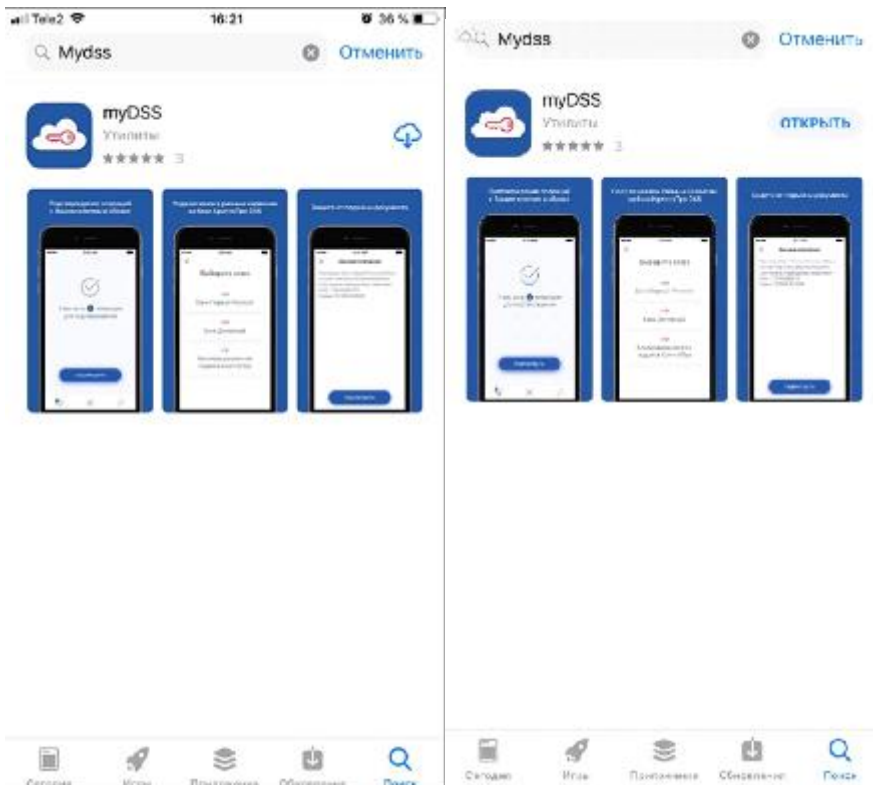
Tele2 16:21 36 %

Mydss Отменить

myDSS
Утилиты
★★★★★ 3

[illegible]

Выберите язык

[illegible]

Сегодня Игры Приложения Обновления Поиск

Mydss Отменить

myDSS
Утилиты
★★★★★ 3

ОТКРЫТЬ

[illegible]

Сегодня Игры Приложения Обновления Поиск